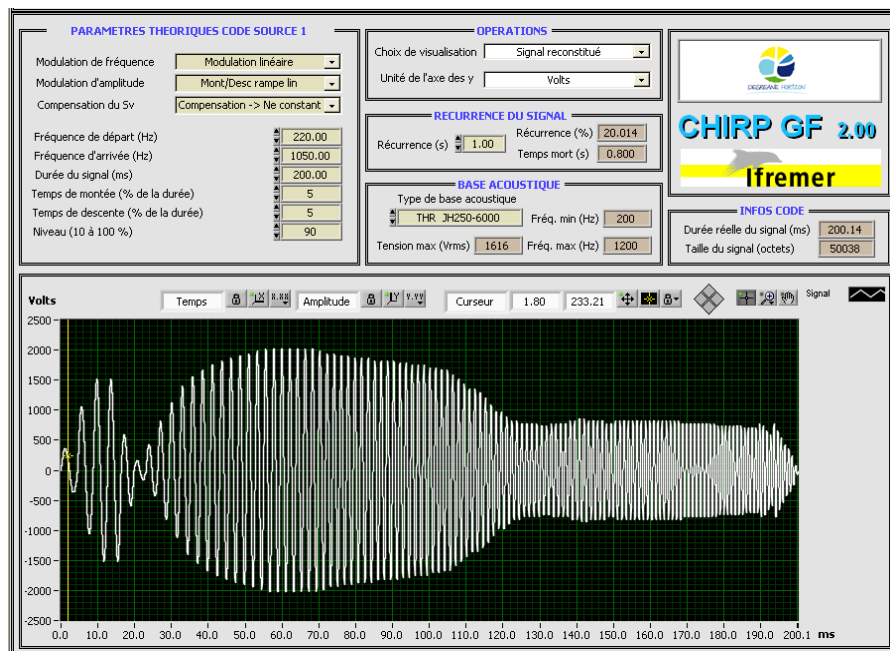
PARAMETRES THEORIQUES CODE SOURCE 1

Modulation de fréquence | Modulation linéaire
Modulation d'amplitude | Mont/Desc rampe lin
Compensation du Sv | Compensation -> Ne constant

Fréquence de départ (Hz) 220.00
Fréquence d'arrivée (Hz) 1050.00
Durée du signal (ms) 200.00
Temps de montée (% de la durée) 5
Temps de descente (% de la durée) 5
Niveau (10 à 100 %) 90

OPERATIONS
Choix de visualisation | Signal reconstitué
Unité de l'axe des y | Volts

RECURRENCE DU SIGNAL
Récurrence (s) 1.00
Récurrence (%) 20.014
Temps mort (s) 0.800

BASE ACOUSTIQUE
Type de base acoustique
THR JH250-6000
Fréq. min (Hz) 200
Tension max (Vrms) 1616
Fréq. max (Hz) 1200

DEGREANE HORIZON

CHIRP GF 2.00

Ifremer

INFOS CODE
Durée réelle du signal (ms) 200.14
Taille du signal (octets) 50038

Volts
Temps
Amplitude
Curseur 1.80 233.21
Signal

2500
2000
1500
1000
500
0
-500
-1000
-1500
-2000
-2500

0.0 10.0 20.0 30.0 40.0 50.0 60.0 70.0 80.0 90.0 100.0 110.0 120.0 130.0 140.0 150.0 160.0 170.0 180.0 190.0 200.1 ms